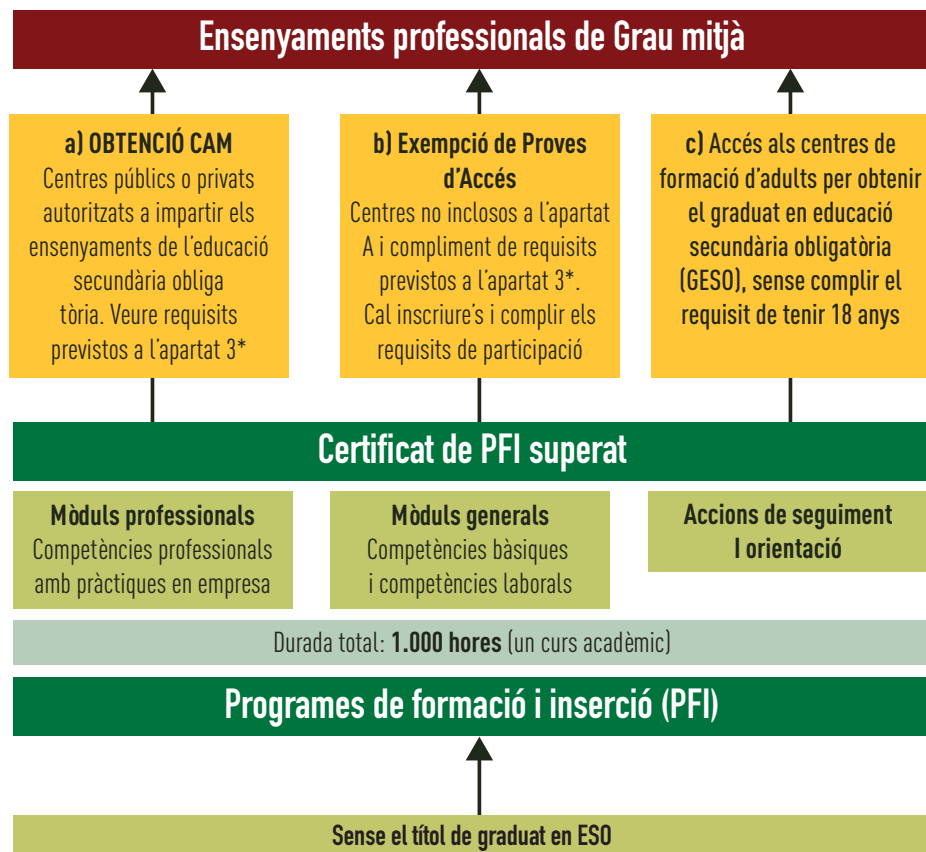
Ensenyaments professionals de Grau mitjà

a) OBTENCIÓ CAM
Centres públics o privats autoritzats a impartir els ensenyaments de l'educació secundària obliga tòria. Veure requisits previstos a l'apartat 3*

b) Exempció de Proves d'Accés
Centres no inclosos a l'apartat A i compliment de requisits previstos a l'apartat 3*. Cal inscriure's i complir els requisits de participació

c) Accés als centres de formació d'adults per obtenir el graduat en educació secundària obligatòria (GESO), sense complir el requisit de tenir 18 anys

Certificat de PFI superat

Mòduls professionals
Competències professionals amb pràctiques en empresa

Mòduls generals
Competències bàsiques i competències laborals

Accions de seguiment I orientació

Durada total: 1.000 hores (un curs acadèmic)

Programes de formació i inserció (PFI)

Sense el títol de graduat en ESO